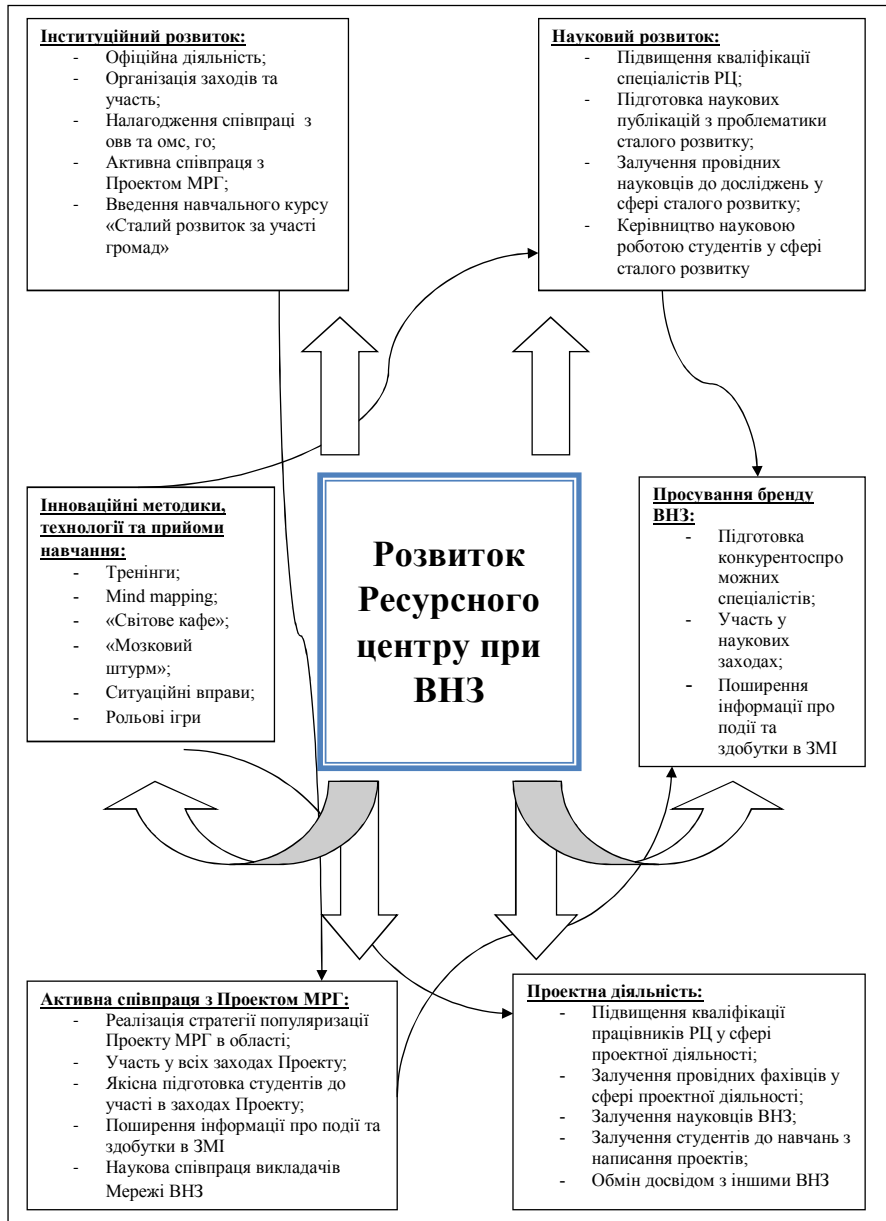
**Інституційний розвиток:**
- Офіційна діяльність;
- Організація заходів та участь;
- Налагодження співпраці з овв та омс, го;
- Активна співпраця з Проектом МРГ;
- Введення навчального курсу «Сталий розвиток за участі громад»

**Науковий розвиток:**
- Підвищення кваліфікації спеціалістів РЦ;
- Підготовка наукових публікацій з проблематики сталого розвитку;
- Залучення провідних науковців до досліджень у сфері сталого розвитку;
- Керівництво науковою роботою студентів у сфері сталого розвитку

**Інноваційні методики, технології та прийоми навчання:**
- Тренінги;
- Mind mapping;
- «Світове кафе»;
- «Мозковий штурм»;
- Ситуаційні вправи;
- Рольові ігри

**Розвиток Ресурсного центру при ВНЗ**

**Просування бренду ВНЗ:**
- Підготовка конкурентоспроможних спеціалістів;
- Участь у наукових заходах;
- Поширення інформації про події та здобутки в ЗМІ

**Активна співпраця з Проектом МРГ:**
- Реалізація стратегії популяризації Проекту МРГ в області;
- Участь у всіх заходах Проекту;
- Якісна підготовка студентів до участі в заходах Проекту;
- Поширення інформації про події та здобутки в ЗМІ
- Наукова співпраця викладачів Мережі ВНЗ

**Проектна діяльність:**
- Підвищення кваліфікації працівників РЦ у сфері проектної діяльності;
- Залучення провідних фахівців у сфері проектної діяльності;
- Залучення науковців ВНЗ;
- Залучення студентів до навчань з написання проектів;
- Обмін досвідом з іншими ВНЗ